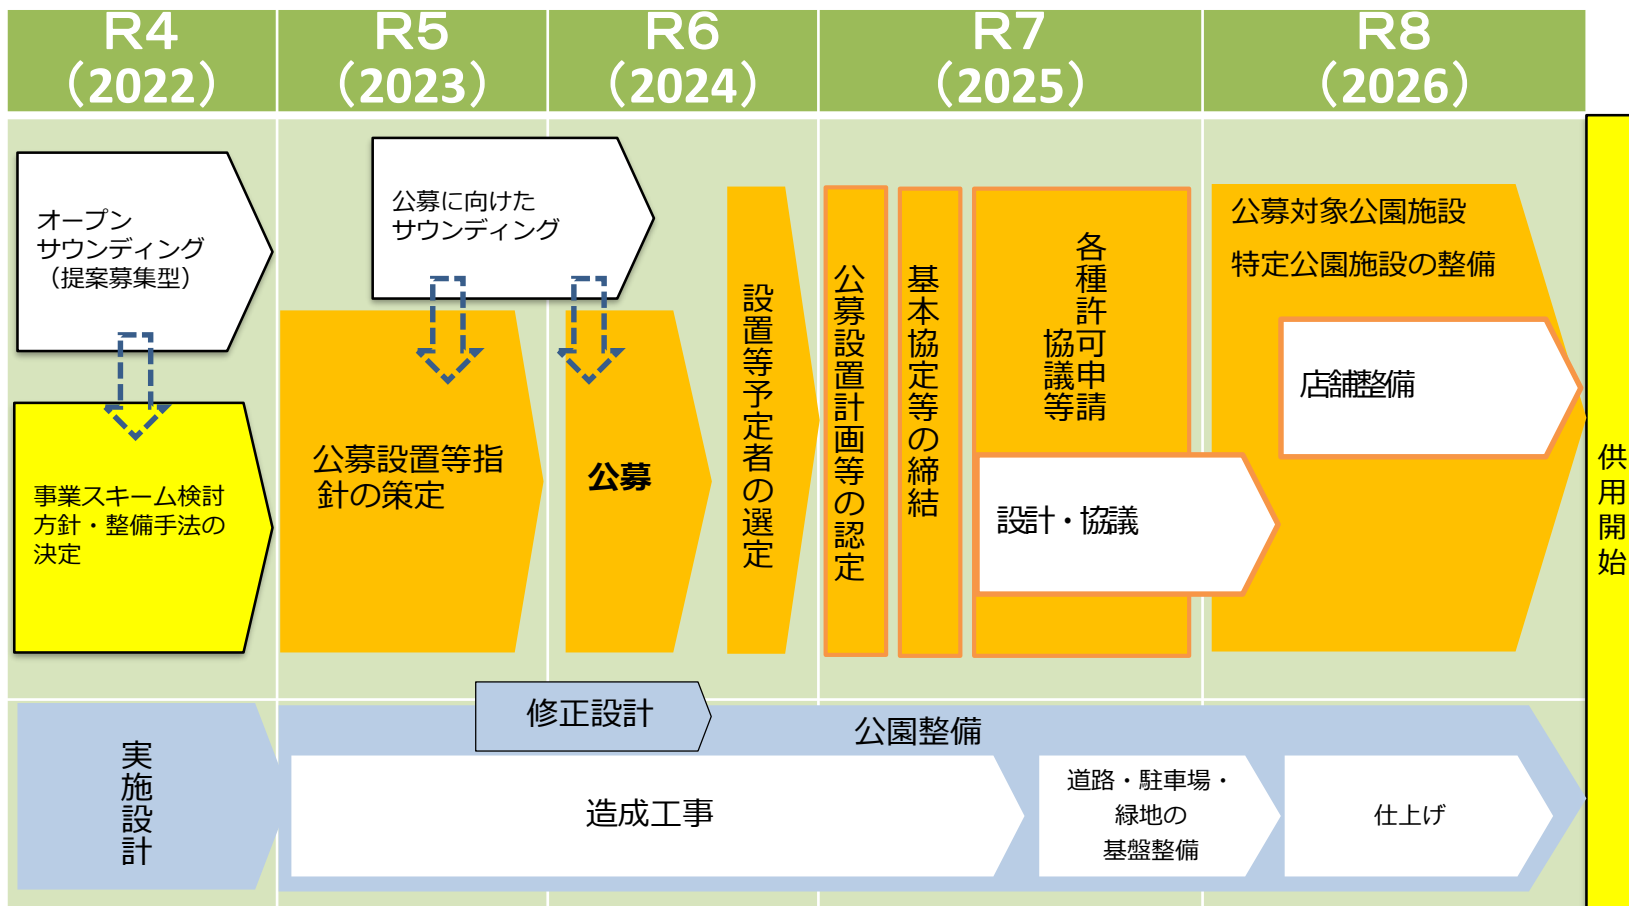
R4（2022）

R5（2023）

R6（2024）

R7（2025）

R8（2026）

オープンサウンディング（提案募集型）

事業スキーム検討方針・整備手法の決定

公募に向けたサウンディング

公募設置等指針の策定

公募

設置等予定者の選定

公募設置計画等の認定

基本協定等の締結

各種許可協議申請等

設計・協議

公募対象公園施設

特定公園施設の整備

店舗整備

供用開始

実施設計

修正設計

公園整備

造成工事

道路・駐車場・緑地の基盤整備

仕上げ